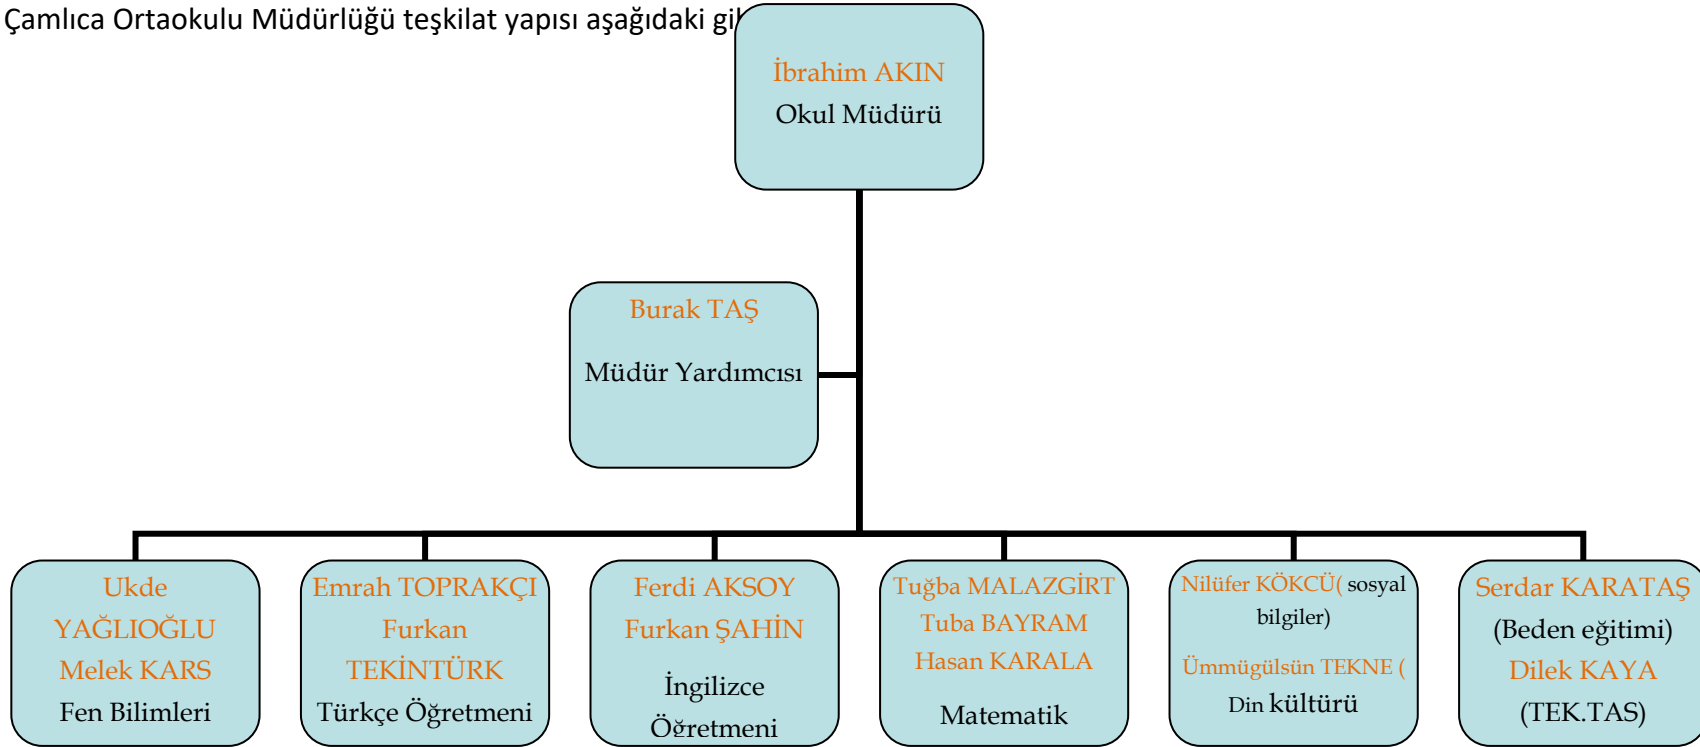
Çamlıca Ortaokulu Müdürlüğü teşkilat yapısı aşağıdaki gi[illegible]

İbrahim AKIN
Okul Müdürü

Burak TAŞ
Müdür Yardımcısı

Ukde YAĞLIOĞLU
Melek KARS
Fen Bilimleri

Emrah TOPRAKÇI
Furkan TEKİNTÜRK
Türkçe Öğretmeni

Ferdi AKSOY
Furkan ŞAHİN
İngilizce Öğretmeni

Tuğba MALAZGİRT
Tuba BAYRAM
Hasan KARALA
Matematik

Nilüfer KÖKCÜ( sosyal bilgiler)
Ümmügülsün TEKNE (
Din kültürü

Serdar KARATAŞ
(Beden eğitimi)
Dilek KAYA
(TEK.TAS)